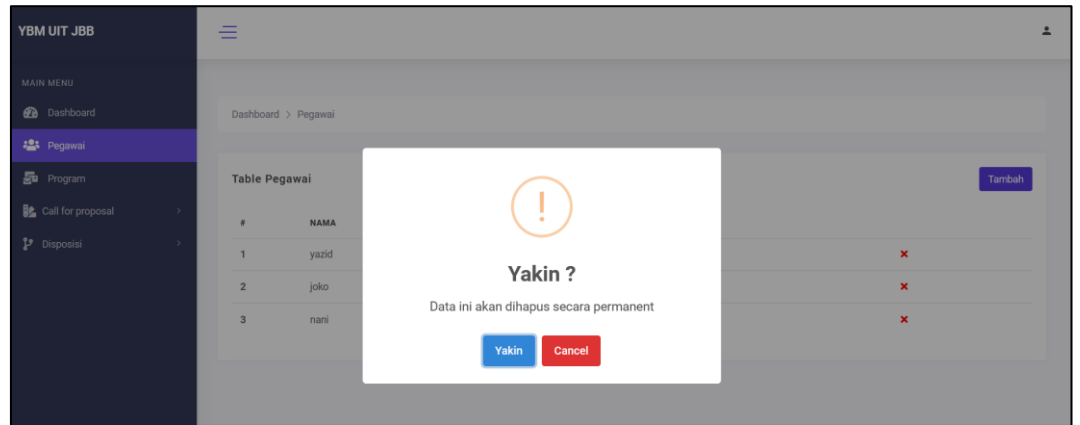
YBM UIT JBB

MAIN MENU
Dashboard
Pegawai
Program
Call for proposal
Disposisi

Dashboard > Pegawai

Table Pegawai

Tambah

| # | NAMA | |
|---|---|---|
| 1 | yazid | × |
| 2 | joko | × |
| 3 | nani | × |

!

Yakin ?

Data ini akan dihapus secara permanent

Yakin
Cancel